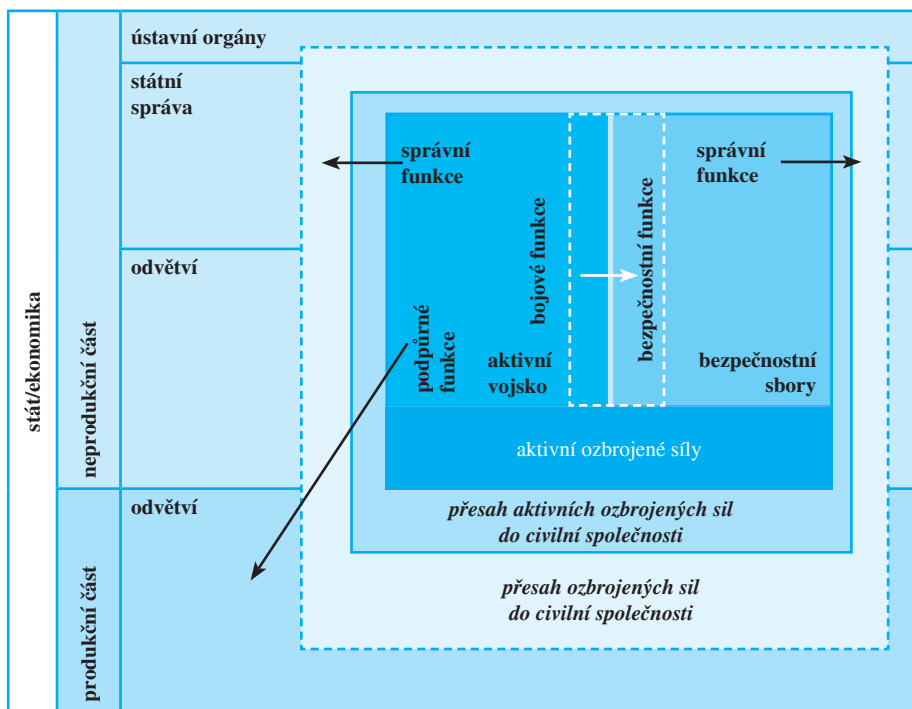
stát/ekonomika

neprodukční část

produkční část

ústavní orgány

státní správa

odvětví

odvětví

správní funkce

bojové funkce

bezpečnostní funkce

správní funkce

podpůrné funkce

aktivní vojsko

bezpečnostní sbory

aktivní ozbrojené síly

přesah aktivních ozbrojených sil do civilní společnosti

přesah ozbrojených sil do civilní společnosti